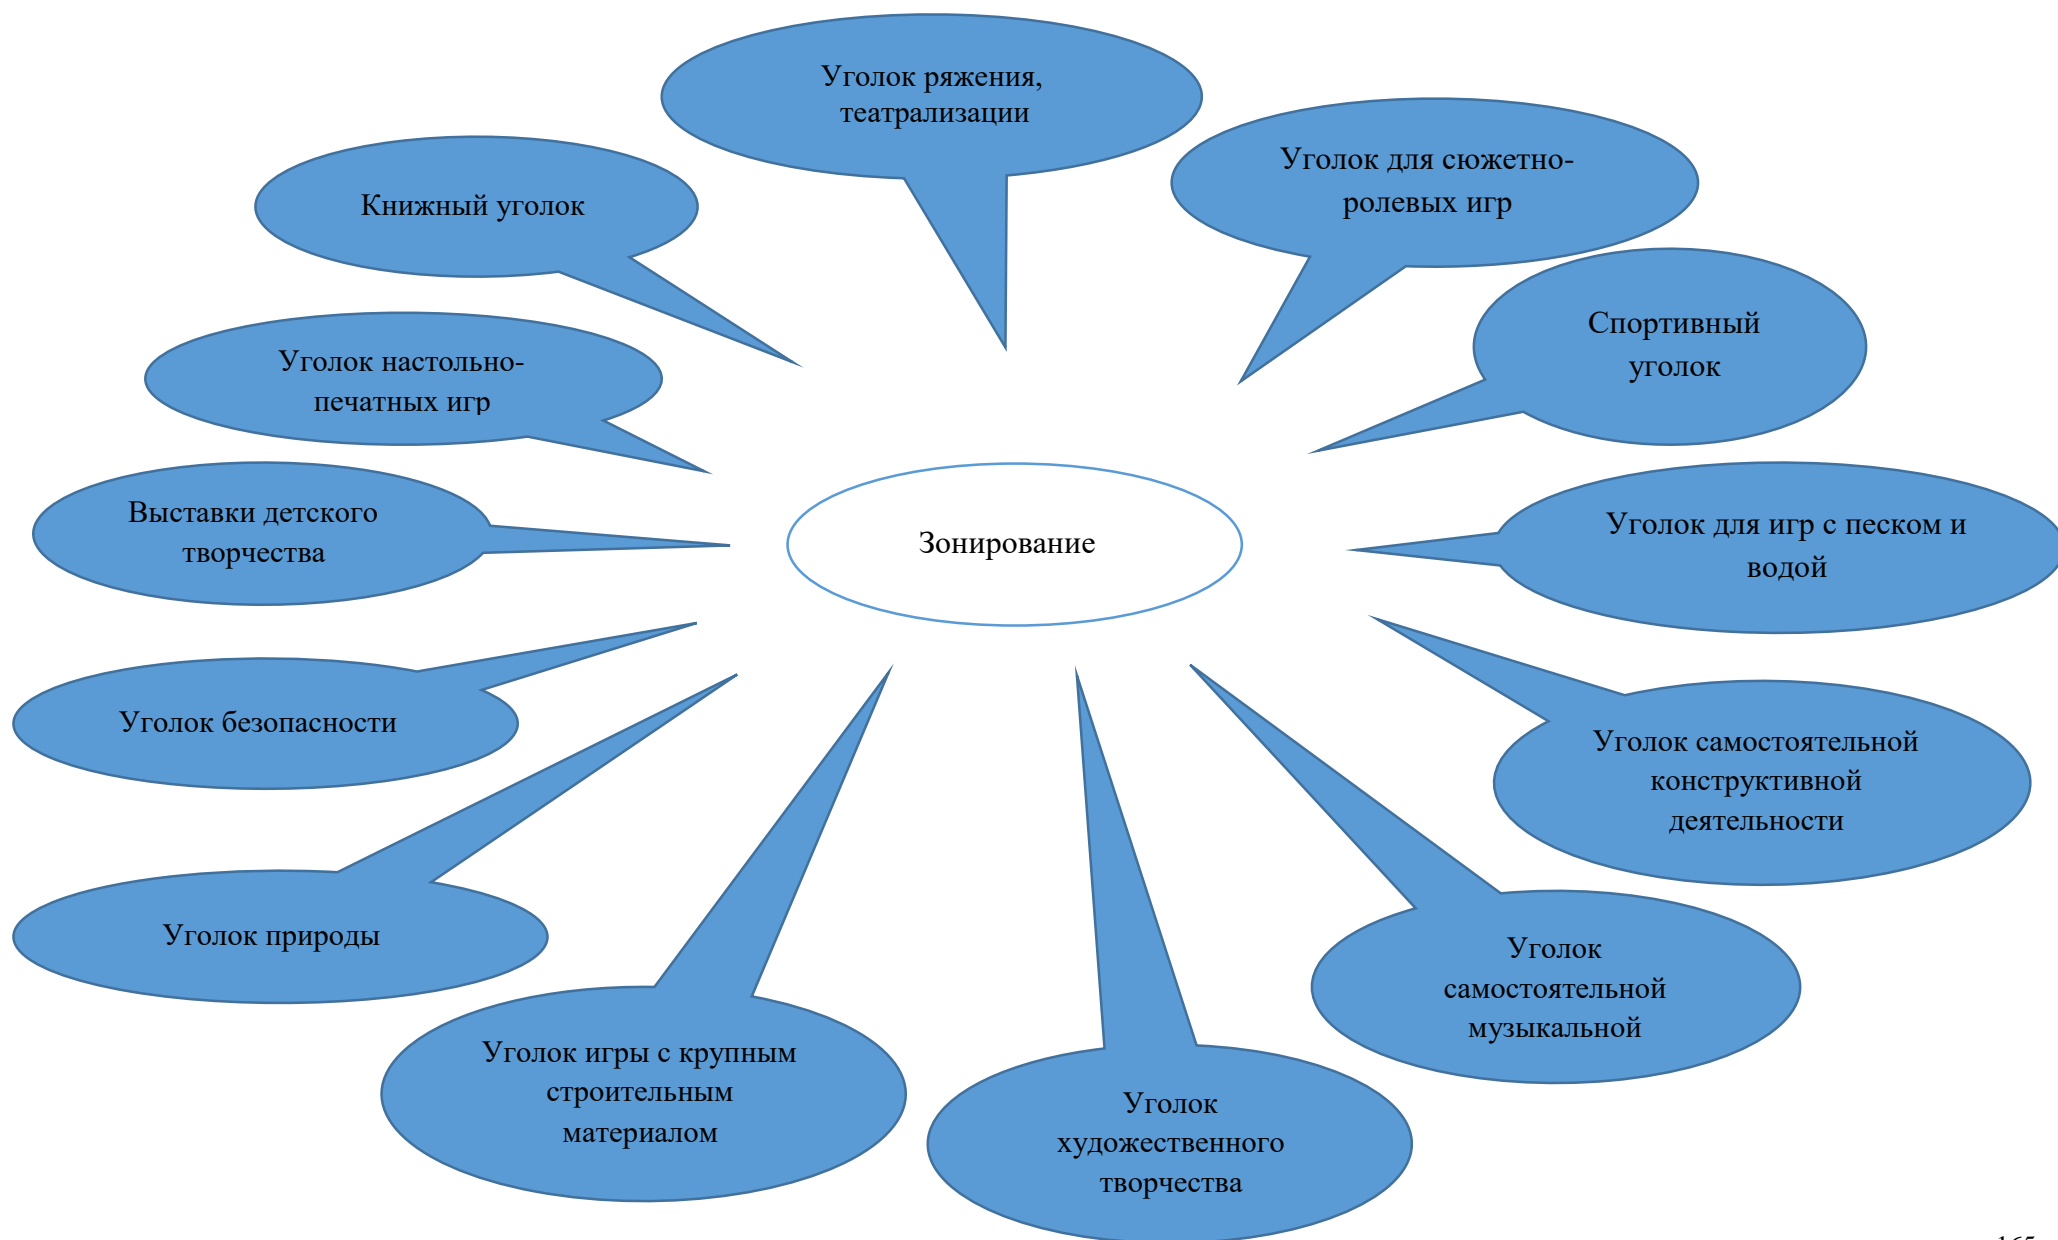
Уголок ряжения, театрализации

Книжный уголок

Уголок для сюжетно-ролевых игр

Спортивный уголок

Уголок настольно-печатных игр

Выставки детского творчества

Зонирование

Уголок для игр с песком и водой

Уголок безопасности

Уголок самостоятельной конструктивной деятельности

Уголок природы

Уголок самостоятельной музыкальной

Уголок игры с крупным строительным материалом

Уголок художественного творчества

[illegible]